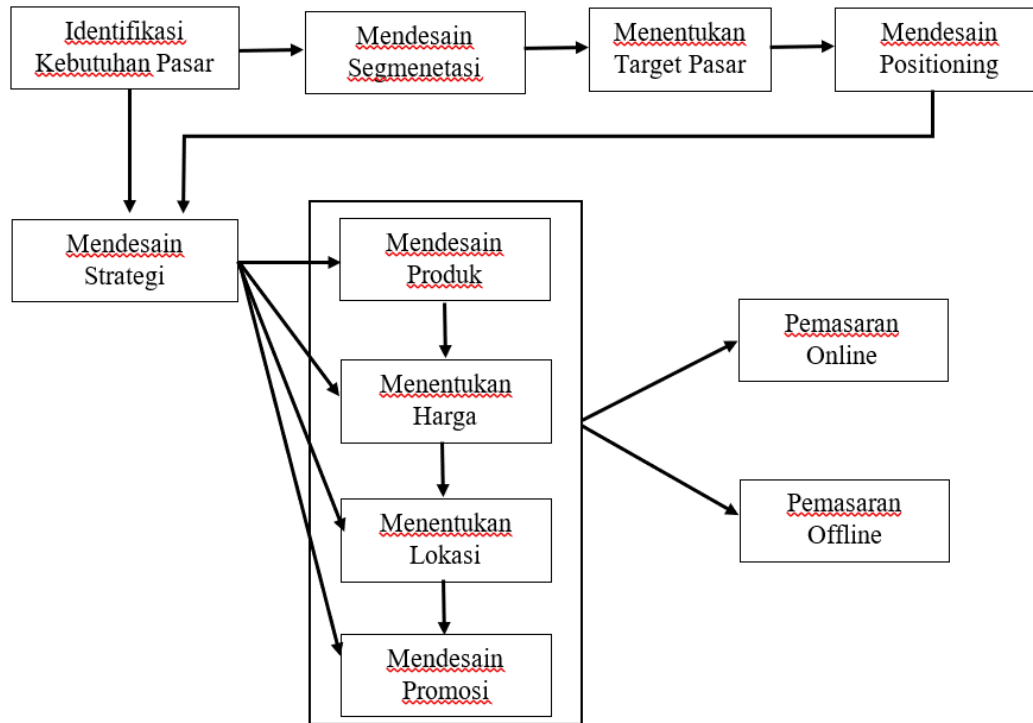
Identifikasi Kebutuhan Pasar

Mendesain Segmenetasi

Menentukan Target Pasar

Mendesain Positioning

Mendesain Strategi

Mendesain Produk

Menentukan Harga

Menentukan Lokasi

Mendesain Promosi

Pemasaran Online

Pemasaran Offline